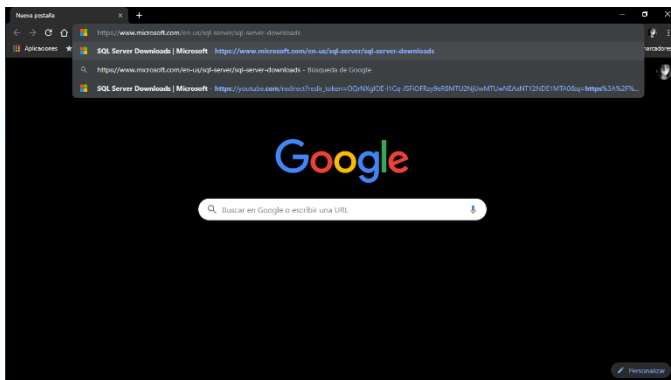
Nueva pestaña ×

https://www.microsoft.com/en-us/sql-server/sql-server-downloads

Aplicaciones

SQL Server Downloads | Microsoft https://www.microsoft.com/en-us/sql-server/sql-server-downloads

https://www.microsoft.com/en-us/sql-server/sql-server-downloads - Búsqueda de Google

SQL Server Downloads | Microsoft https://youtube.com/redirect?redir_token=OQrNXgfOE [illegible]

arcadores

Google

Buscar en Google o escribir una URL

Personalizar